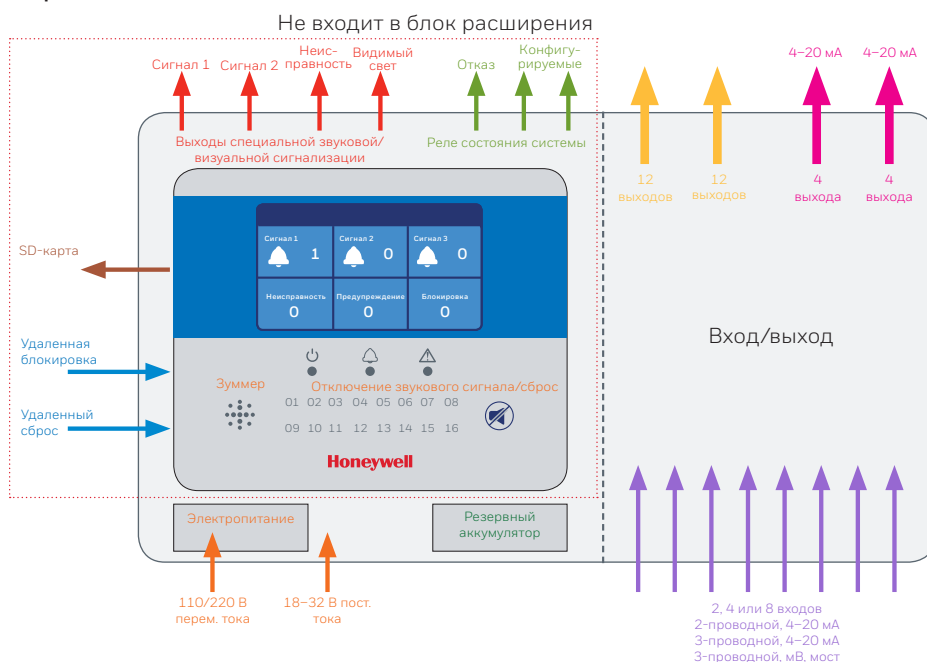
Не входит в блок расширения

Сигнал 1 Сигнал 2 Неисправность Видимый свет Отказ Конфигурируемые

4–20 мА 4–20 мА

Выходы специальной звуковой/визуальной сигнализации

Реле состояния системы

12 выходов 12 выходов 4 выхода 4 выхода

SD-карта

Сигнал 1 1 Сигнал 2 0 Сигнал 3 0

Неисправность 0 Предупреждение 0 Блокировка 0

Вход/выход

Удаленная блокировка

Зуммер

Отключение звукового сигнала/сброс

Удаленный сброс

01 02 03 04 05 06 07 08
09 10 11 12 13 14 15 16

Honeywell

Электропитание

Резервный аккумулятор

110/220 В перем. тока

18–32 В пост. тока

2, 4 или 8 входов
2-проводной, 4–20 мА
3-проводной, 4–20 мА
3-проводной, мВ, мост